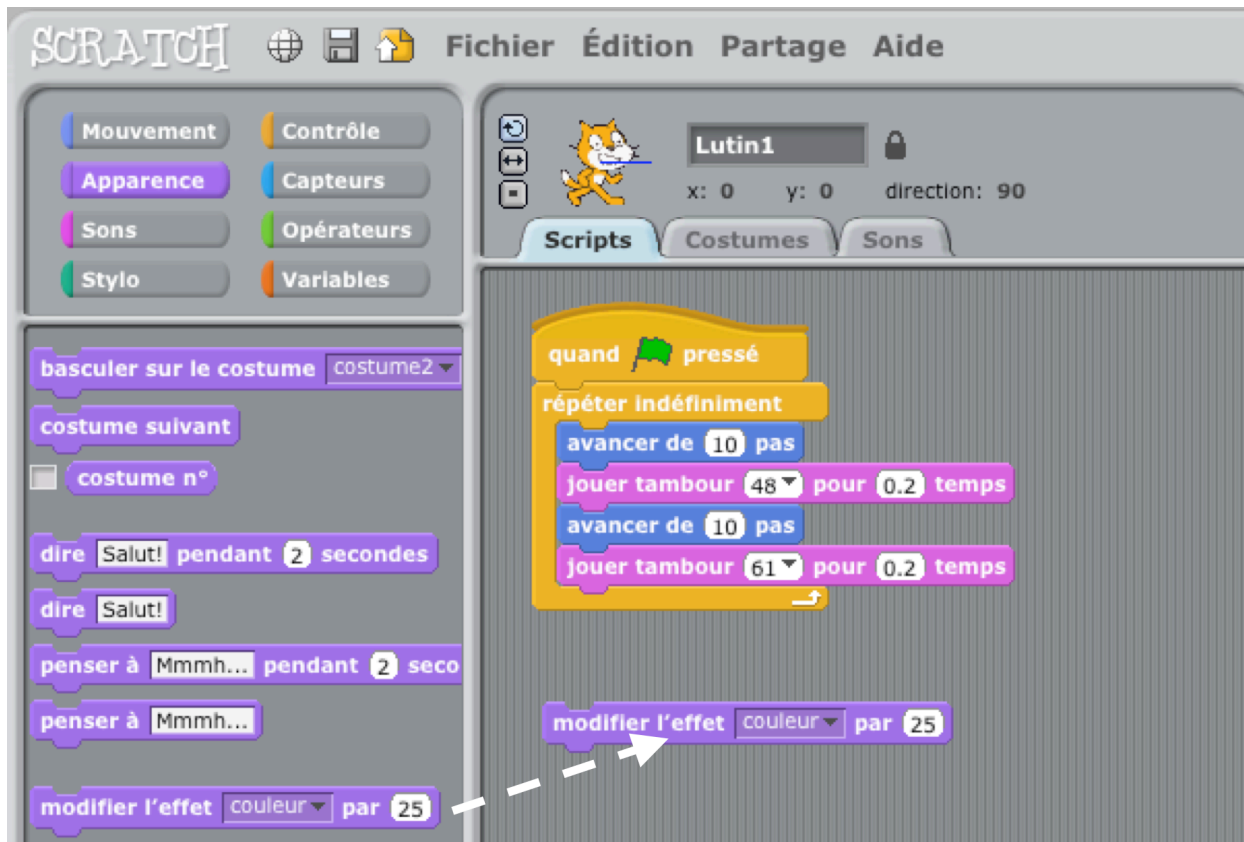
SCRATCH Fichier Édition Partage Aide

Mouvement
Contrôle
Apparence
Capteurs
Sons
Opérateurs
Stylo
Variables

Lutin1
x: 0 y: 0 direction: 90

Scripts Costumes Sons

basculer sur le costume costume2
costume suivant
costume n°
dire Salut! pendant 2 secondes
dire Salut!
penser à Mmmh... pendant 2 seco
penser à Mmmh...
modifier l'effet couleur par 25

quand pressé
répéter indéfiniment
avancer de 10 pas
jouer tambour 48 pour 0.2 temps
avancer de 10 pas
jouer tambour 61 pour 0.2 temps

modifier l'effet couleur par 25